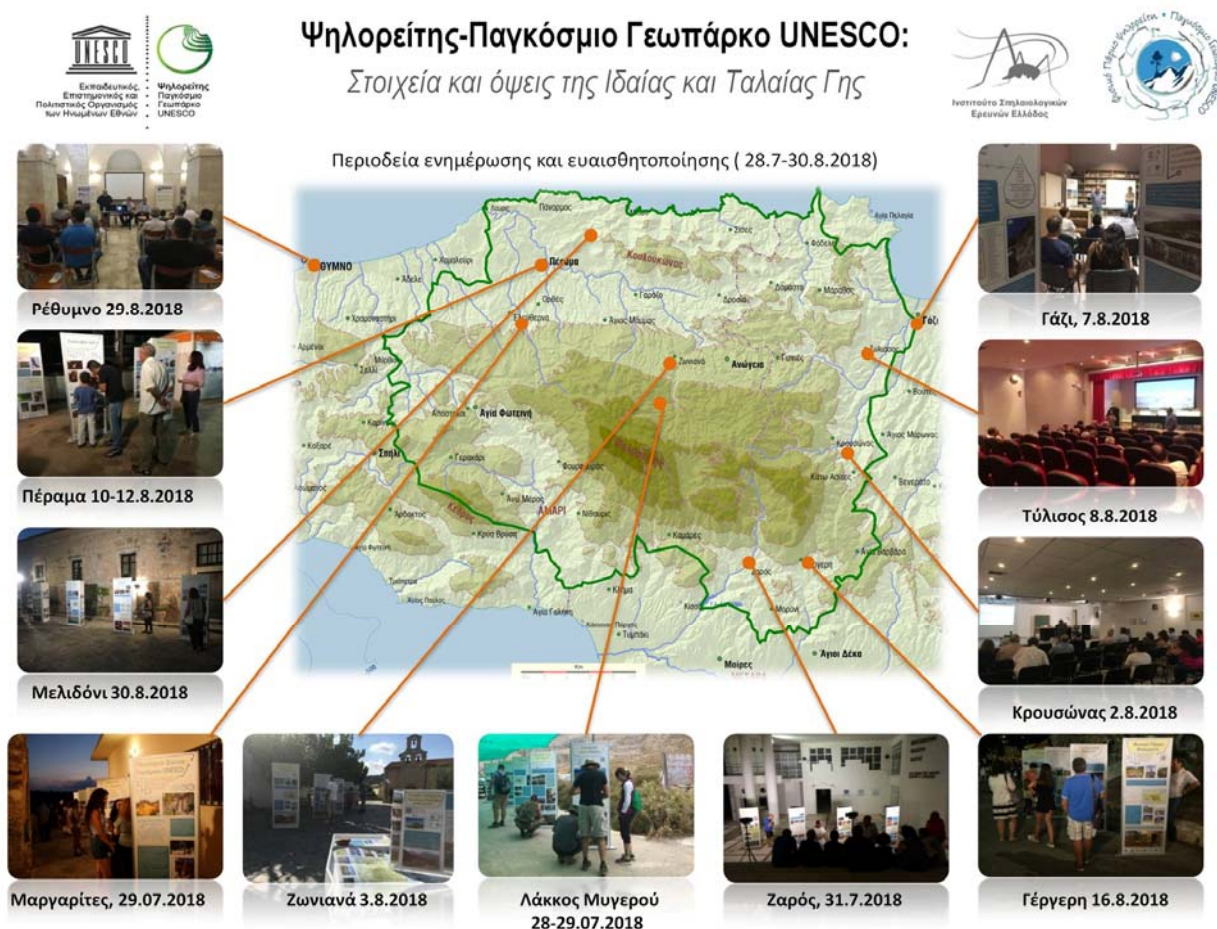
UNESCO

Εκπαιδευτικός, Επιστημονικός και Πολιτιστικός Οργανισμός των Ηνωμένων Εθνών

Ψηλορείτης Παγκόσμιο Γεωπάρκο UNESCO

Ψηλορείτης-Παγκόσμιο Γεωπάρκο UNESCO:

Στοιχεία και όψεις της Ιδαίας και Ταλαίας Γης

Ινστιτούτο Σπηλαιολογικών Ερευνών Ελλάδος

Περιοδεία ενημέρωσης και ευαισθητοποίησης ( 28.7-30.8.2018)

ΡΕΘΥΜΝΟ

Πέραμα

Γάζι

Ανώγεια

Αγία Φωτεινή

Σπήλι

ΑΜΑΡΙ

Μοίρες

Άγιοι Δέκα

Πάνορμος

Ζωνιανά

Ρέθυμνο 29.8.2018

Πέραμα 10-12.8.2018

Μελιδόνι 30.8.2018

Μαργαρίτες, 29.07.2018

Ζωνιανά 3.8.2018

Λάκκος Μυγερού 28-29.07.2018

Ζαρός, 31.7.2018

Γέργερη 16.8.2018

Γάζι, 7.8.2018

Τύλισος 8.8.2018

Κρουσώνας 2.8.2018